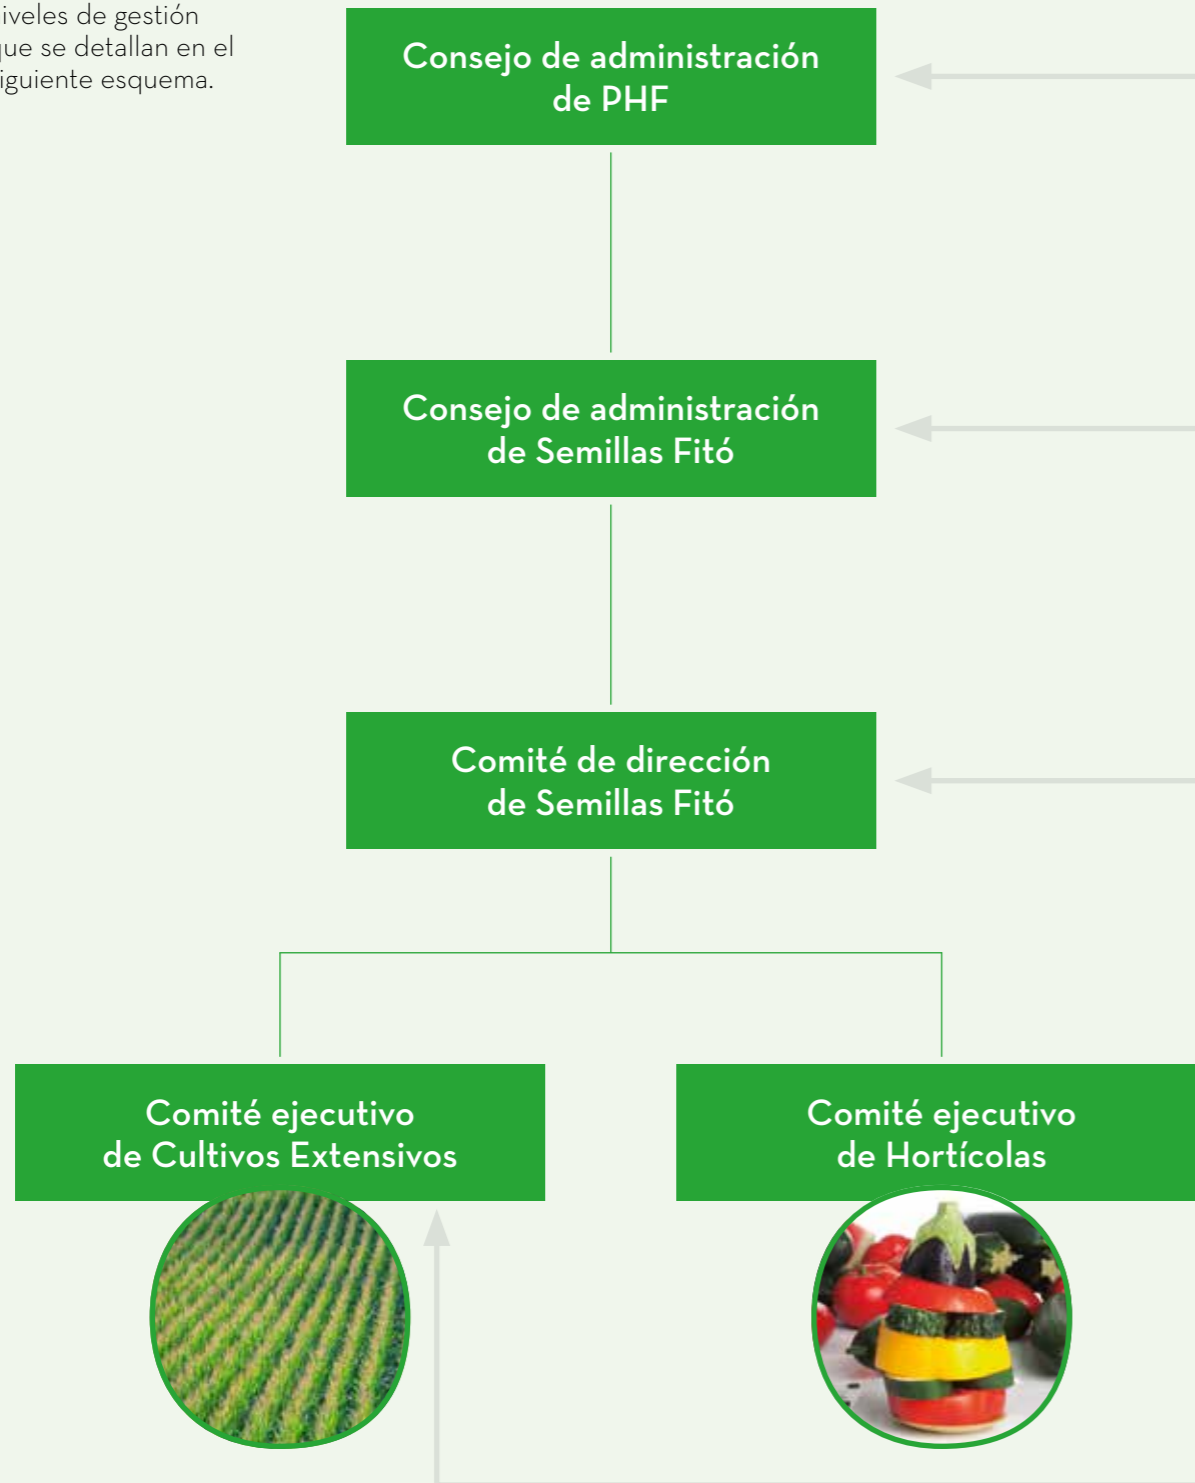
iveles de gestión que se detallan en el iguiente esquema.

Consejo de administración de PHF

Consejo de administración de Semillas Fitó

Comité de dirección de Semillas Fitó

Comité ejecutivo de Cultivos Extensivos

Comité ejecutivo de Hortícolas